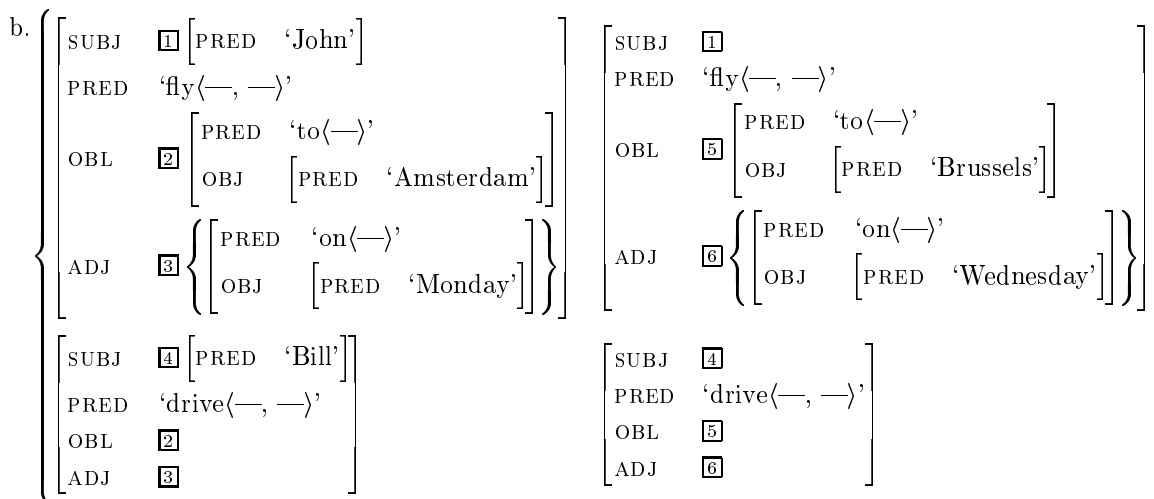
b. $\left\{ \begin{array}{ll} \begin{bmatrix} \text{SUBJ} & \boxed{1} \begin{bmatrix} \text{PRED} & \text{`John'} \end{bmatrix} \\ \text{PRED} & \text{`fly}\langle\text{—, —}\rangle\text{'} \\ \text{OBL} & \boxed{2} \begin{bmatrix} \text{PRED} & \text{`to}\langle\text{—}\rangle\text{'} \\ \text{OBJ} & \begin{bmatrix} \text{PRED} & \text{`Amsterdam'} \end{bmatrix} \end{bmatrix} \\ \text{ADJ} & \boxed{3} \left\{ \begin{bmatrix} \text{PRED} & \text{`on}\langle\text{—}\rangle\text{'} \\ \text{OBJ} & \begin{bmatrix} \text{PRED} & \text{`Monday'} \end{bmatrix} \end{bmatrix} \right\} \end{bmatrix} & \begin{bmatrix} \text{SUBJ} & \boxed{1} \\ \text{PRED} & \text{`fly}\langle\text{—, —}\rangle\text{'} \\ \text{OBL} & \boxed{5} \begin{bmatrix} \text{PRED} & \text{`to}\langle\text{—}\rangle\text{'} \\ \text{OBJ} & \begin{bmatrix} \text{PRED} & \text{`Brussels'} \end{bmatrix} \end{bmatrix} \\ \text{ADJ} & \boxed{6} \left\{ \begin{bmatrix} \text{PRED} & \text{`on}\langle\text{—}\rangle\text{'} \\ \text{OBJ} & \begin{bmatrix} \text{PRED} & \text{`Wednesday'} \end{bmatrix} \end{bmatrix} \right\} \end{bmatrix} \\ \begin{bmatrix} \text{SUBJ} & \boxed{4} \begin{bmatrix} \text{PRED} & \text{`Bill'} \end{bmatrix} \\ \text{PRED} & \text{`drive}\langle\text{—, —}\rangle\text{'} \\ \text{OBL} & \boxed{2} \\ \text{ADJ} & \boxed{3} \end{bmatrix} & \begin{bmatrix} \text{SUBJ} & \boxed{4} \\ \text{PRED} & \text{`drive}\langle\text{—, —}\rangle\text{'} \\ \text{OBL} & \boxed{5} \\ \text{ADJ} & \boxed{6} \end{bmatrix} \end{array} \right.$